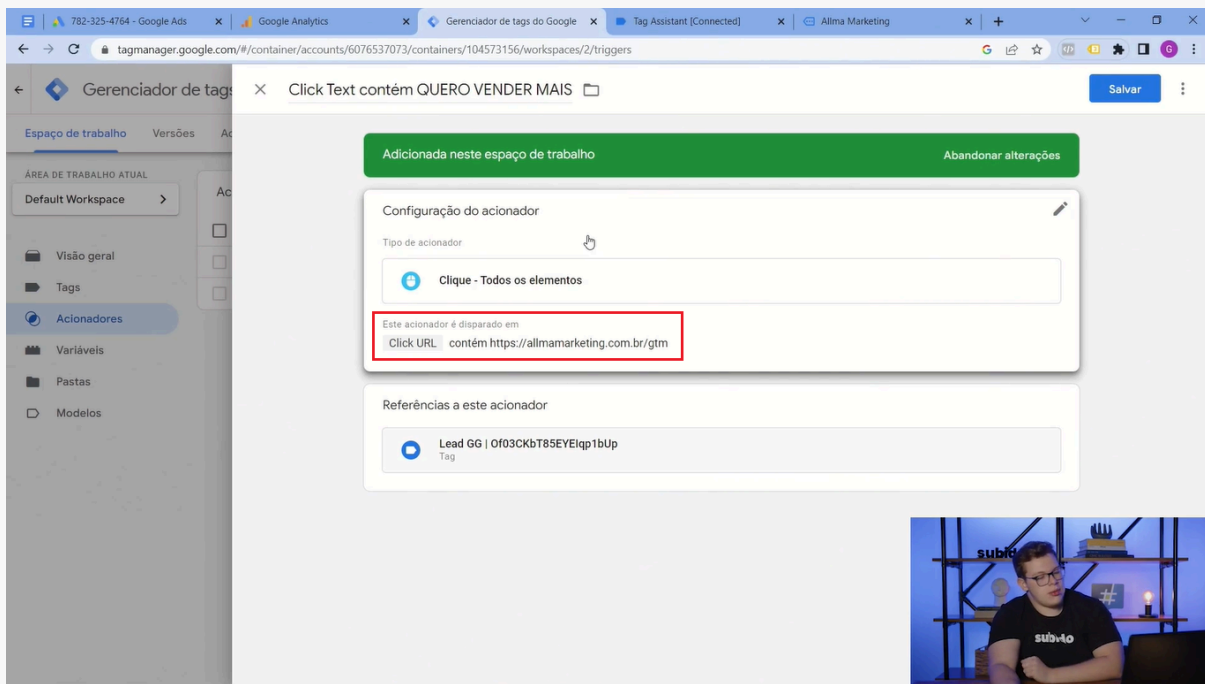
782-325-4764 - Google Ads × Google Analytics × Gerenciador de tags do Google × Tag Assistant [Connected] × Allma Marketing × +

tagmanager.google.com/#/container/accounts/6076537073/containers/104573156/workspaces/2/triggers

Gerenciador de tags

Espaço de trabalho Versões Ad

ÁREA DE TRABALHO ATUAL

Default Workspace >

Visão geral
Tags
Acionadores
Variáveis
Pastas
Modelos

× Click Text contém QUERO VENDER MAIS

Salvar

Adicionada neste espaço de trabalho

Abandonar alterações

Configuração do acionador

Tipo de acionador

Clique - Todos os elementos

Este acionador é disparado em

Click URL contém https://allmamarketing.com.br/gtm

Referências a este acionador

Lead GG | Of03CKbT85EYElqp1bUp
Tag

subido
subido